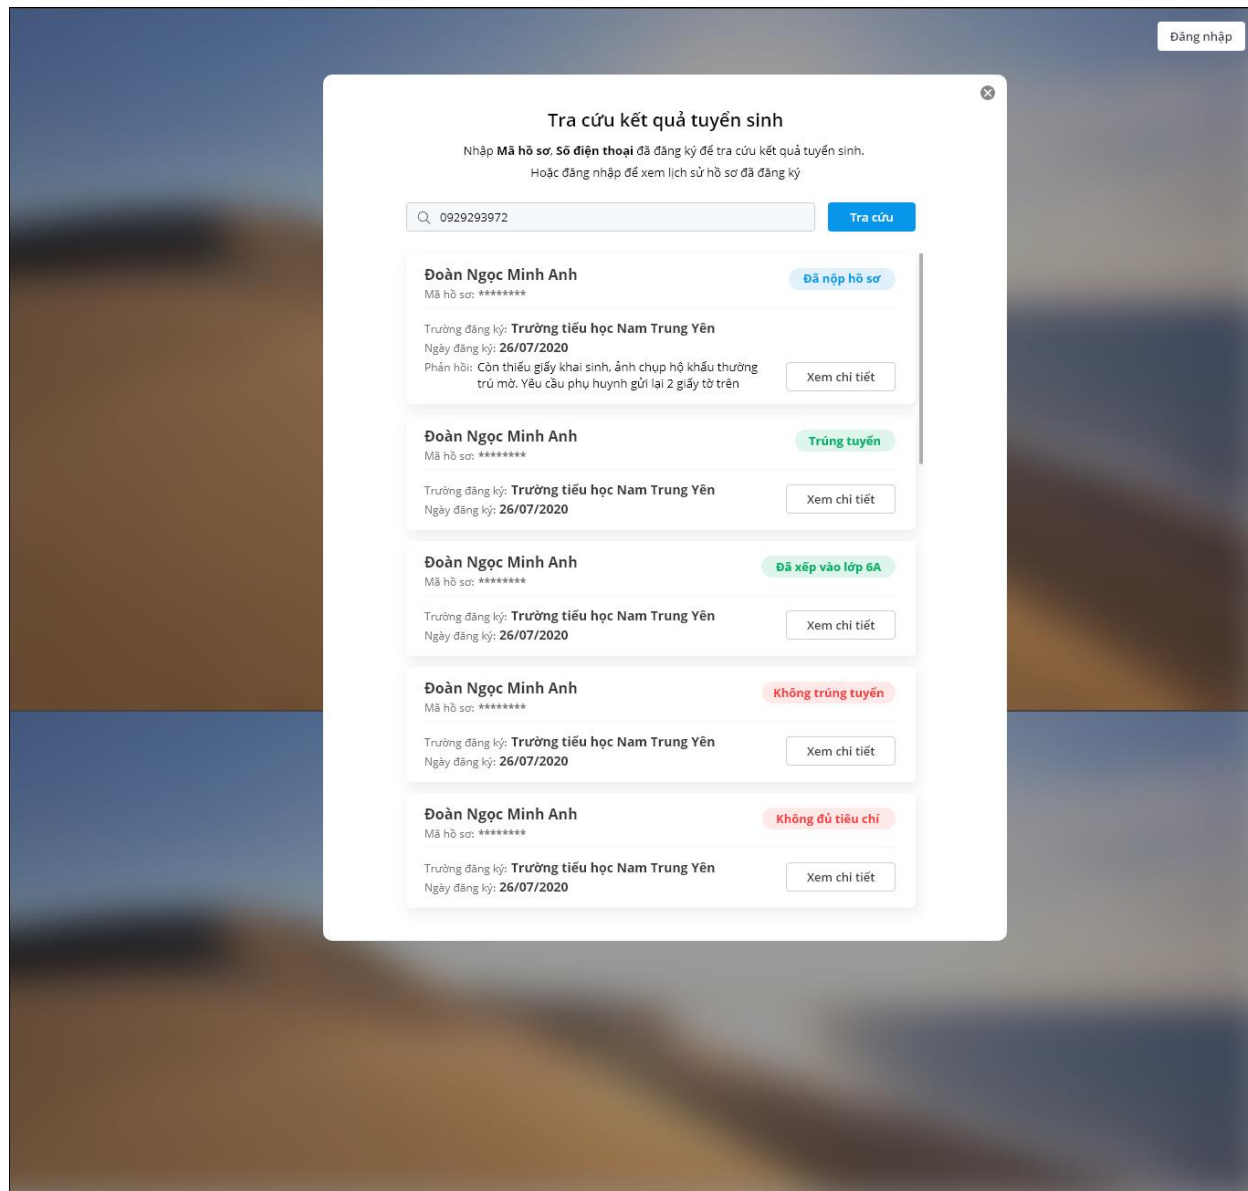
Đăng nhập

Tra cứu kết quả tuyển sinh

Nhập **Mã hồ sơ**, **Số điện thoại** đã đăng ký để tra cứu kết quả tuyển sinh.
Hoặc đăng nhập để xem lịch sử hồ sơ đã đăng ký

0929293972

Tra cứu

Đoàn Ngọc Minh Anh
Mã hồ sơ: ********
Đã nộp hồ sơ
Trường đăng ký: Trường tiểu học Nam Trung Yên
Ngày đăng ký: 26/07/2020
Phản hồi: Còn thiếu giấy khai sinh, ảnh chụp hộ khẩu thường trú mờ. Yêu cầu phụ huynh gửi lại 2 giấy tờ trên
Xem chi tiết

Đoàn Ngọc Minh Anh
Mã hồ sơ: ********
Trúng tuyển
Trường đăng ký: Trường tiểu học Nam Trung Yên
Ngày đăng ký: 26/07/2020
Xem chi tiết

Đoàn Ngọc Minh Anh
Mã hồ sơ: ********
Đã xếp vào lớp 6A
Trường đăng ký: Trường tiểu học Nam Trung Yên
Ngày đăng ký: 26/07/2020
Xem chi tiết

Đoàn Ngọc Minh Anh
Mã hồ sơ: ********
Không trúng tuyển
Trường đăng ký: Trường tiểu học Nam Trung Yên
Ngày đăng ký: 26/07/2020
Xem chi tiết

Đoàn Ngọc Minh Anh
Mã hồ sơ: ********
Không đủ tiêu chí
Trường đăng ký: Trường tiểu học Nam Trung Yên
Ngày đăng ký: 26/07/2020
Xem chi tiết